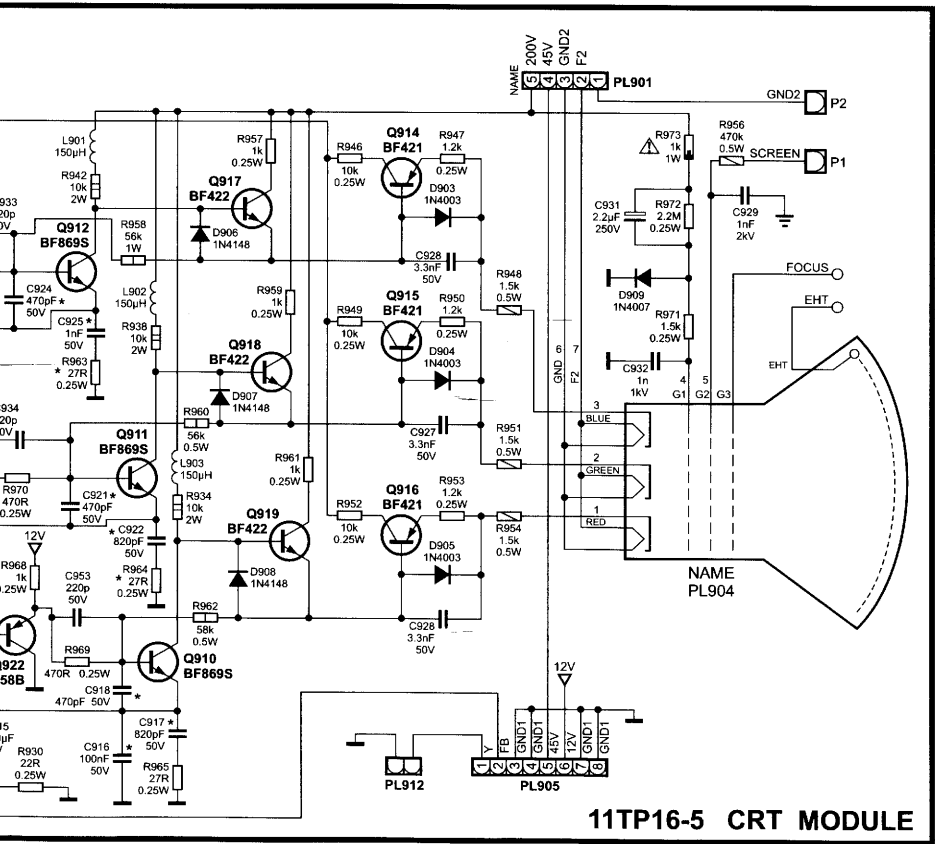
NAME
200V 45V GND2 F2
5 4 3 2 1
PL901
GND2 P2
R956 470k 0.5W
SCREEN P1
R973 1k 1W
C929 1nF 2kV
C931 2.2µF 250V
R972 2.2M 0.25W
L901 150µH
R942 10k 2W
R957 1k 0.25W
Q917 BF422
D906 1N4148
Q914 BF421
R946 10k 0.25W
R947 1.2k 0.25W
D903 1N4003
933 20p 0V
Q912 BF869S
R958 56k 1W
C928 3.3nF 50V
C924 470pF * 50V
C925 * 1nF 50V
L902 150µH
R938 10k 2W
R963 * 27R 0.25W
R959 1k 0.25W
Q918 BF422
D907 1N4148
R948 1.5k 0.5W
Q915 BF421
R949 10k 0.25W
R950 1.2k 0.25W
D904 1N4003
D909 1N4007
R971 1.5k 0.25W
C932 1n 1kV
FOCUS
EHT
EHT
6 7 GND F2
4 5 G1 G2 G3
934 20p 0V
R960 56k 0.5W
Q911 BF869S
C927 3.3nF 50V
R951 1.5k 0.5W
3 BLUE
2 GREEN
1 RED
R970 470R 0.25W
C921 * 470pF 50V
L903 150µH
R934 10k 2W
R961 1k 0.25W
C922 * 820pF 50V
R964 * 27R 0.25W
Q919 BF422
D908 1N4148
Q916 BF421
R952 10k 0.25W
R953 1.2k 0.25W
D905 1N4003
R954 1.5k 0.5W
NAME PL904
12V
R968 1k 25W
C953 220p 50V
R962 58k 0.5W
C928 3.3nF 50V
922 58B
R969 470R 0.25W
Q910 BF869S
C918 * 470pF 50V
12V
5 µF
R930 22R 0.25W
C916 100nF 50V
C917 * 820pF 50V
R965 27R 0.25W
PL912
1 2 3 4 5 6 7 8
Y FB GND1 GND1 45V 12V GND1 GND1
PL905
11TP16-5 CRT MODULE